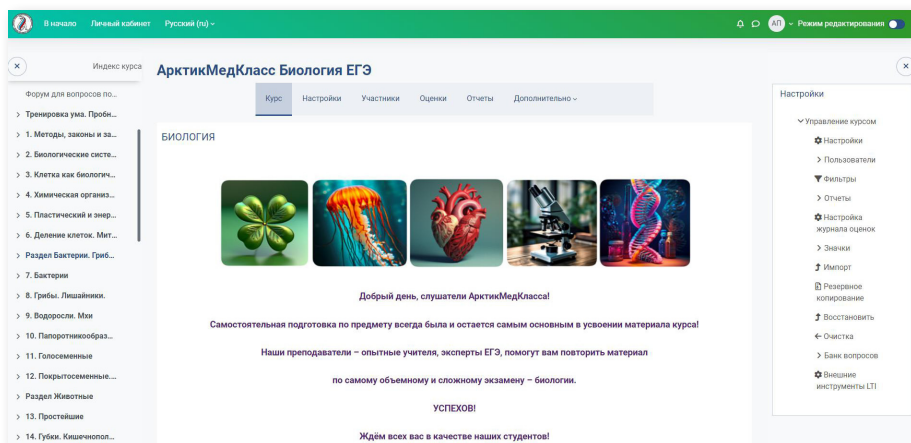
В начало Личный кабинет Русский (ru)

АП Режим редактирования

Индекс курса

Форум для вопросов по...
Тренировка ума. Пробн...
1. Методы, законы и за...
2. Биологические систе...
3. Клетка как биологич...
4. Химическая организ...
5. Пластический и энер...
6. Деление клеток. Мит...
Раздел Бактерии. Гриб...
7. Бактерии
8. Грибы. Лишайники.
9. Водоросли. Мхи
10. Папоротникообраз...
11. Голосеменные
12. Покрытосеменные....
Раздел Животные
13. Простейшие
14. Губки. Кишечнопол...

АрктикМедКласс Биология ЕГЭ

Курс Настройки Участники Оценки Отчеты Дополнительно

БИОЛОГИЯ

Добрый день, слушатели АрктикМедКласса!

Самостоятельная подготовка по предмету всегда была и остается самым основным в усвоении материала курса!

Наши преподаватели – опытные учителя, эксперты ЕГЭ, помогут вам повторить материал

по самому объемному и сложному экзамену – биологии.

УСПЕХОВ!

Ждём всех вас в качестве наших студентов!

Настройки

Управление курсом
Настройки
Пользователи
Фильтры
Отчеты
Настройка журнала оценок
Значки
Импорт
Резервное копирование
Восстановить
Очистка
Банк вопросов
Внешние инструменты LTI